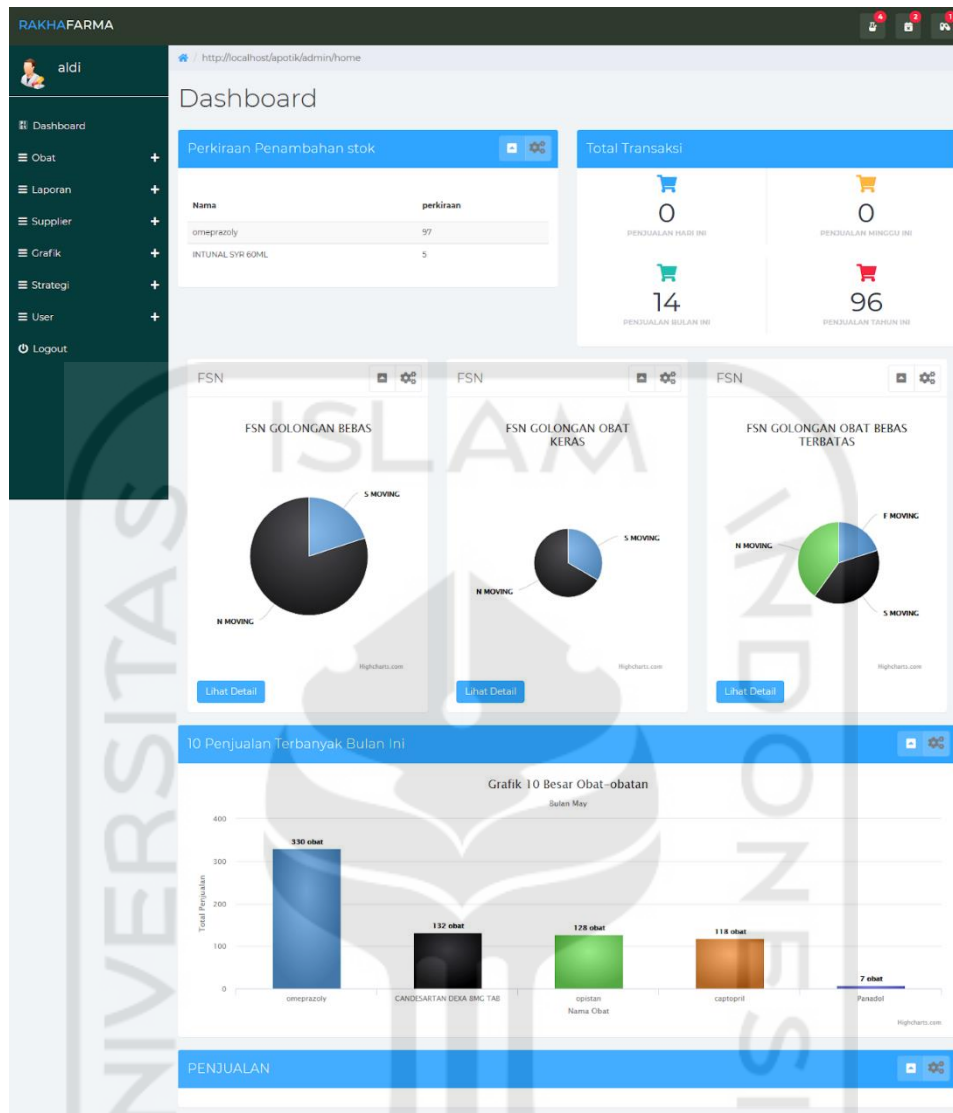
RAKHAFARMA

4 2 1

aldi

Dashboard
≡ Obat +
≡ Laporan +
≡ Supplier +
≡ Grafik +
≡ Strategi +
≡ User +
Logout

/ http://localhost/apotik/admin/home

Dashboard

Perkiraan Penambahan stok

| Nama | perkiraan |
|---|---|
| omeprazoly | 97 |
| INTUNAL SYR 60ML | 5 |

Total Transaksi

0
PENJUALAN HARI INI

0
PENJUALAN MINGGU INI

14
PENJUALAN BULAN INI

96
PENJUALAN TAHUN INI

FSN

FSN GOLONGAN BEBAS

S MOVING
N MOVING

Highcharts.com

Lihat Detail

FSN

FSN GOLONGAN OBAT KERAS

S MOVING
N MOVING

Highcharts.com

Lihat Detail

FSN

FSN GOLONGAN OBAT BEBAS TERBATAS

F MOVING
N MOVING
S MOVING

Highcharts.com

Lihat Detail

10 Penjualan Terbanyak Bulan Ini

Grafik 10 Besar Obat-obatan
Bulan May

400
300
200
100
0
Total Penjualan

330 obat
132 obat
128 obat
118 obat
7 obat

omeprazoly
CANDESARTAN DEXA 8MG TAB
opistan
captopril
Panadol
Nama Obat

Highcharts.com

PENJUALAN

ISLAM
UNIVERSITAS
INDONESIA